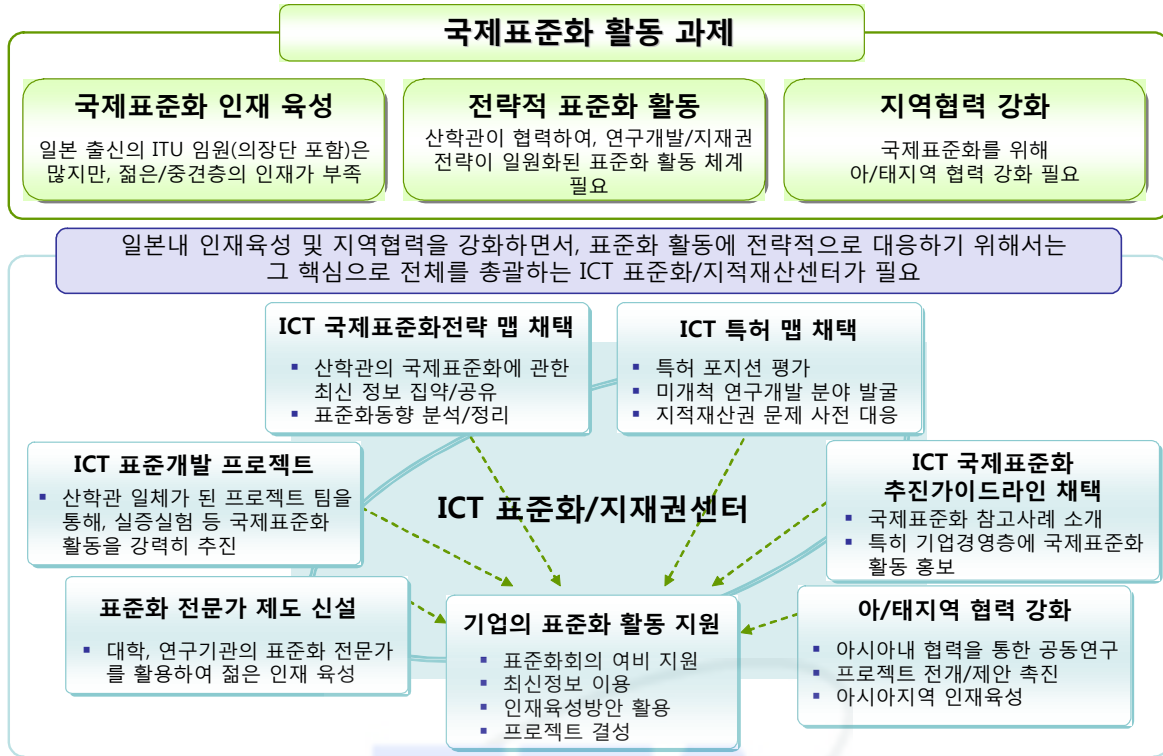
국제표준화 활동 과제

국제표준화 인재 육성

일본 출신의 ITU 임원(의장단 포함)은 많지만, 젊은/중견층의 인재가 부족

전략적 표준화 활동

산학관이 협력하여, 연구개발/지재권 전략이 일원화된 표준화 활동 체계 필요

지역협력 강화

국제표준화를 위해 아/태지역 협력 강화 필요

일본내 인재육성 및 지역협력을 강화하면서, 표준화 활동에 전략적으로 대응하기 위해서는 그 핵심으로 전체를 총괄하는 ICT 표준화/지적재산센터가 필요

ICT 국제표준화전략 맵 채택

▪ 산학관의 국제표준화에 관한 최신 정보 집약/공유
▪ 표준화동향 분석/정리

ICT 특허 맵 채택

▪ 특허 포지션 평가
▪ 미개척 연구개발 분야 발굴
▪ 지적재산권 문제 사전 대응

ICT 표준개발 프로젝트

▪ 산학관 일체가 된 프로젝트 팀을 통해, 실증실험 등 국제표준화 활동을 강력히 추진

ICT 표준화/지재권센터

ICT 국제표준화 추진가이드라인 채택

▪ 국제표준화 참고사례 소개
▪ 특히 기업경영층에 국제표준화 활동 홍보

표준화 전문가 제도 신설

▪ 대학, 연구기관의 표준화 전문가를 활용하여 젊은 인재 육성

기업의 표준화 활동 지원

▪ 표준화회의 여비 지원
▪ 최신정보 이용
▪ 인재육성방안 활용
▪ 프로젝트 결성

아/태지역 협력 강화

▪ 아시아내 협력을 통한 공동연구
▪ 프로젝트 전개/제안 촉진
▪ 아시아지역 인재육성